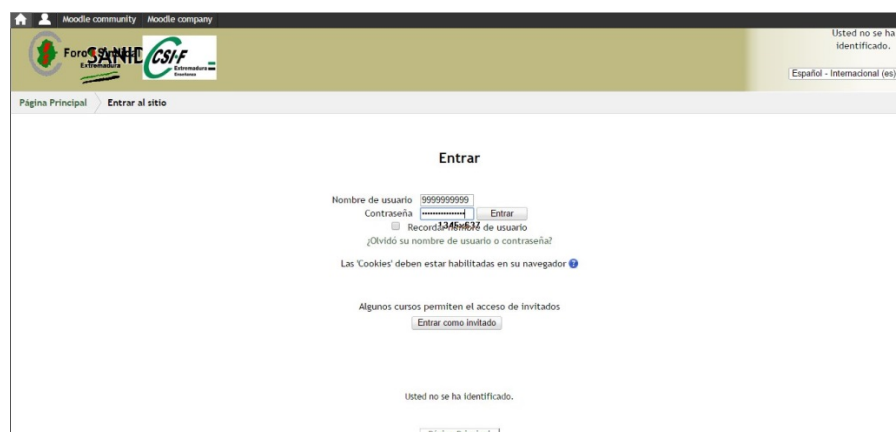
Moodle community Moodle company

Usted no se ha identificado.

Foro SANIDAD Extremadura CSI·F Extremadura Enseñanza

Español - Internacional (es)

Página Principal Entrar al sitio

Entrar

Nombre de usuario 9999999999
Contraseña •••••••••••••• Entrar
1345-E37
Recordar nombre de usuario
¿Olvidó su nombre de usuario o contraseña?

Las 'Cookies' deben estar habilitadas en su navegador

Algunos cursos permiten el acceso de invitados
Entrar como invitado

Usted no se ha identificado.

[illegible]